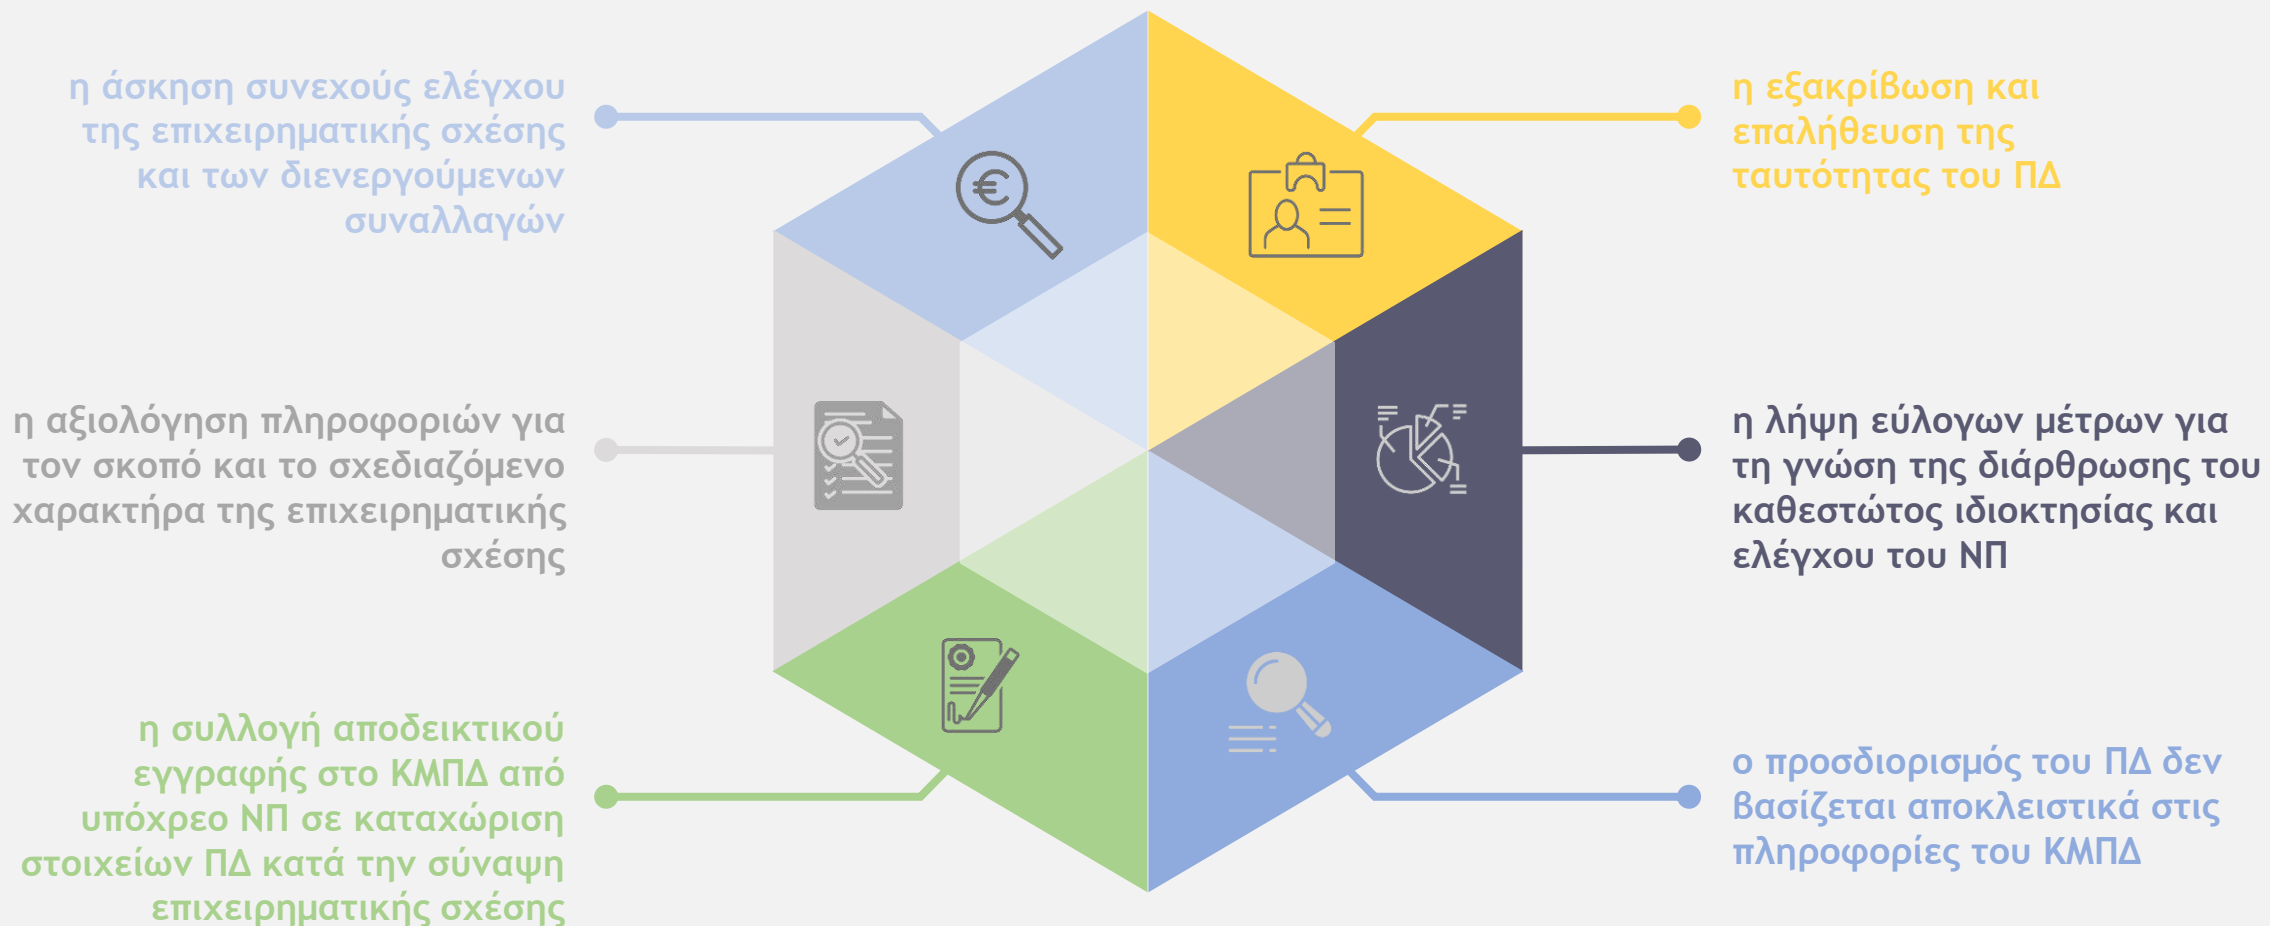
η άσκηση συνεχούς ελέγχου της επιχειρηματικής σχέσης και των διενεργούμενων συναλλαγών

η εξακρίβωση και επαλήθευση της ταυτότητας του ΠΔ

η αξιολόγηση πληροφοριών για τον σκοπό και το σχεδιαζόμενο χαρακτήρα της επιχειρηματικής σχέσης

η λήψη εύλογων μέτρων για τη γνώση της διάρθρωσης του καθεστώτος ιδιοκτησίας και ελέγχου του ΝΠ

η συλλογή αποδεικτικού εγγραφής στο ΚΜΠΔ από υπόχρεο ΝΠ σε καταχώριση στοιχείων ΠΔ κατά την σύναψη επιχειρηματικής σχέσης

ο προσδιορισμός του ΠΔ δεν βασίζεται αποκλειστικά στις πληροφορίες του ΚΜΠΔ